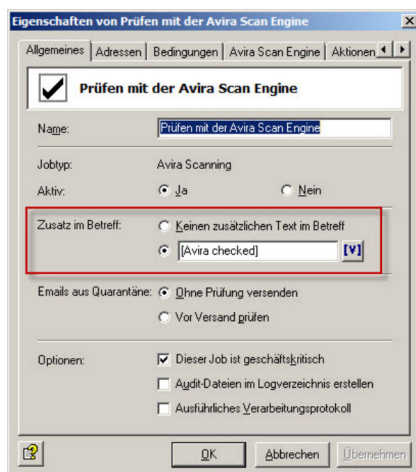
Eigenschaften von Prüfen mit der Avira Scan Engine

Allgemeines | Adressen | Bedingungen | Avira Scan Engine | Aktionen

Prüfen mit der Avira Scan Engine

Name: Prüfen mit der Avira Scan Engine

Jobtyp: Avira Scanning

Aktiv: Ja Nein

Zusatz im Betreff: Keinen zusätzlichen Text im Betreff

[Avira checked] [V]

Emails aus Quarantäne: Ohne Prüfung versenden

Vor Versand prüfen

Optionen: Dieser Job ist geschäftskritisch

Audit-Dateien im Logverzeichnis erstellen

Ausführliches Verarbeitungsprotokoll

OK Abbrechen Übernehmen